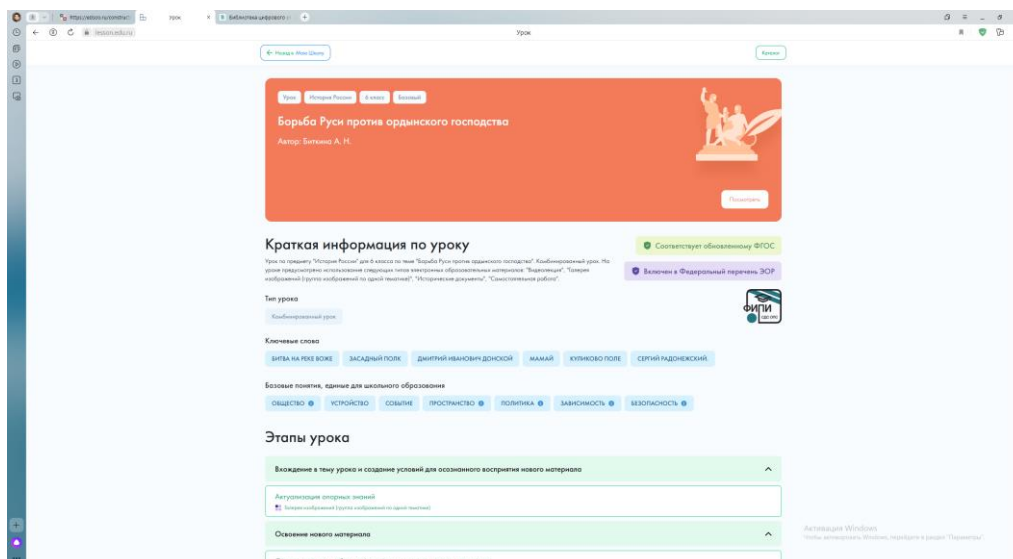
https://edsoo.ru/constru... Урок Библиотека цифрового...

lesson.edu.ru Урок

← Назад к Моя Школа

Кнопки

Урок История России 6 класс Базовый

Борьба Руси против ордынского господства

Автор: Биткина А. Н.

Посмотреть

Краткая информация по уроку

Соответствует обновленному ФГОС

Урок по предмету "История России" для 6 класса по теме "Борьба Руси против ордынского господства". Комбинированный урок. На уроке предусмотрено использование следующих типов электронных образовательных материалов: "Видеозапись", "Галерея изображений (группа изображений по одной тематике)", "Исторические документы", "Самостоятельная работа".

Включен в Федеральный перечень ЭОР

Тип урока

Комбинированный урок

ФИПИ

Ключевые слова

БИТВА НА РЕКЕ ВОЖЕ ЗАСАДНЫЙ ПОЛК ДМИТРИЙ ИВАНОВИЧ ДОНСКОЙ МАМАЙ КУЛИКОВО ПОЛЕ СЕРГИЙ РАДОНЕЖСКИЙ

Базовые понятия, единые для школьного образования

ОБЩЕСТВО УСТРОЙСТВО СОБЫТИЕ ПРОСТРАНСТВО ПОЛИТИКА ЗАВИСИМОСТЬ БЕЗОПАСНОСТЬ

Этапы урока

Вхождение в тему урока и создание условий для осознанного восприятия нового материала

Актуализация опорных знаний

Галерея изображений (группа изображений по одной тематике)

Освоение нового материала

Активация Windows
Чтобы активировать Windows, перейдите в раздел "Параметры".